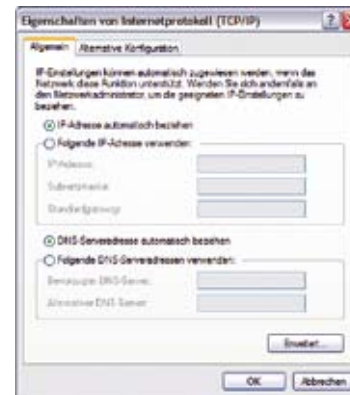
Eigenschaften von Internetprotokoll (TCP/IP)

Allgemein | Alternative Konfiguration

IP-Einstellungen können automatisch zugewiesen werden, wenn das Netzwerk diese Funktion unterstützt. Wenden Sie sich andernfalls an den Netzwerkadministrator, um die geeigneten IP-Einstellungen zu beziehen.

IP-Adresse automatisch beziehen

Folgende IP-Adresse verwenden:

IP-Adresse:

Subnetzmaske:

Standardgateway:

DNS-Serveradresse automatisch beziehen

Folgende DNS-Serveradressen verwenden:

Bevorzugter DNS-Server:

Alternativer DNS-Server:

Erweitert...

OK

Abbrechen